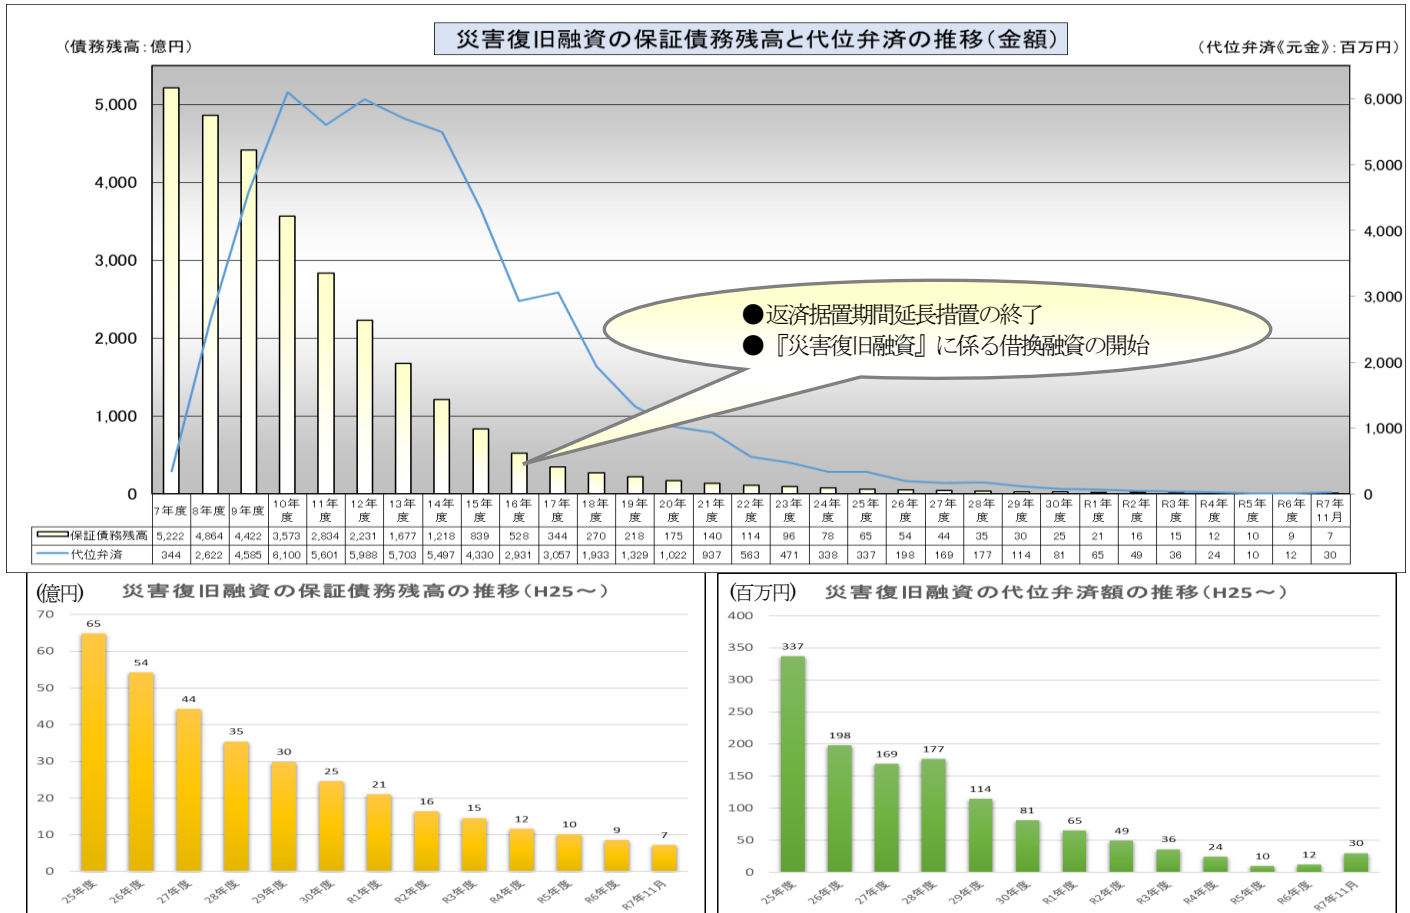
災害復旧融資の保証債務残高と代位弁済の推移（金額）

（債務残高：億円）

（代位弁済《元金》：百万円）

5,000
4,000
3,000
2,000
1,000
0

6,000
5,000
4,000
3,000
2,000
1,000
0

●返済据置期間延長措置の終了
●『災害復旧融資』に係る借換融資の開始

| | 7年度 | 8年度 | 9年度 | 10年度 | 11年度 | 12年度 | 13年度 | 14年度 | 15年度 | 16年度 | 17年度 | 18年度 | 19年度 | 20年度 | 21年度 | 22年度 | 23年度 | 24年度 | 25年度 | 26年度 | 27年度 | 28年度 | 29年度 | 30年度 | R1年度 | R2年度 | R3年度 | R4年度 | R5年度 | R6年度 | R7年11月 |
|---|---|---|---|---|---|---|---|---|---|---|---|---|---|---|---|---|---|---|---|---|---|---|---|---|---|---|---|---|---|---|---|
| 保証債務残高 | 5,222 | 4,864 | 4,422 | 3,573 | 2,834 | 2,231 | 1,677 | 1,218 | 839 | 528 | 344 | 270 | 218 | 175 | 140 | 114 | 96 | 78 | 65 | 54 | 44 | 35 | 30 | 25 | 21 | 16 | 15 | 12 | 10 | 9 | 7 |
| 代位弁済 | 344 | 2,622 | 4,585 | 6,100 | 5,601 | 5,988 | 5,703 | 5,497 | 4,330 | 2,931 | 3,057 | 1,933 | 1,329 | 1,022 | 937 | 563 | 471 | 338 | 337 | 198 | 169 | 177 | 114 | 81 | 65 | 49 | 36 | 24 | 10 | 12 | 30 |

(億円) 災害復旧融資の保証債務残高の推移（H25～）

70 60 50 40 30 20 10 0

65 54 44 35 30 25 21 16 15 12 10 9 7

25年度 26年度 27年度 28年度 29年度 30年度 R1年度 R2年度 R3年度 R4年度 R5年度 R6年度 R7年11月

(百万円) 災害復旧融資の代位弁済額の推移（H25～）

400 350 300 250 200 150 100 50 0

337 198 169 177 114 81 65 49 36 24 10 12 30

25年度 26年度 27年度 28年度 29年度 30年度 R1年度 R2年度 R3年度 R4年度 R5年度 R6年度 R7年11月